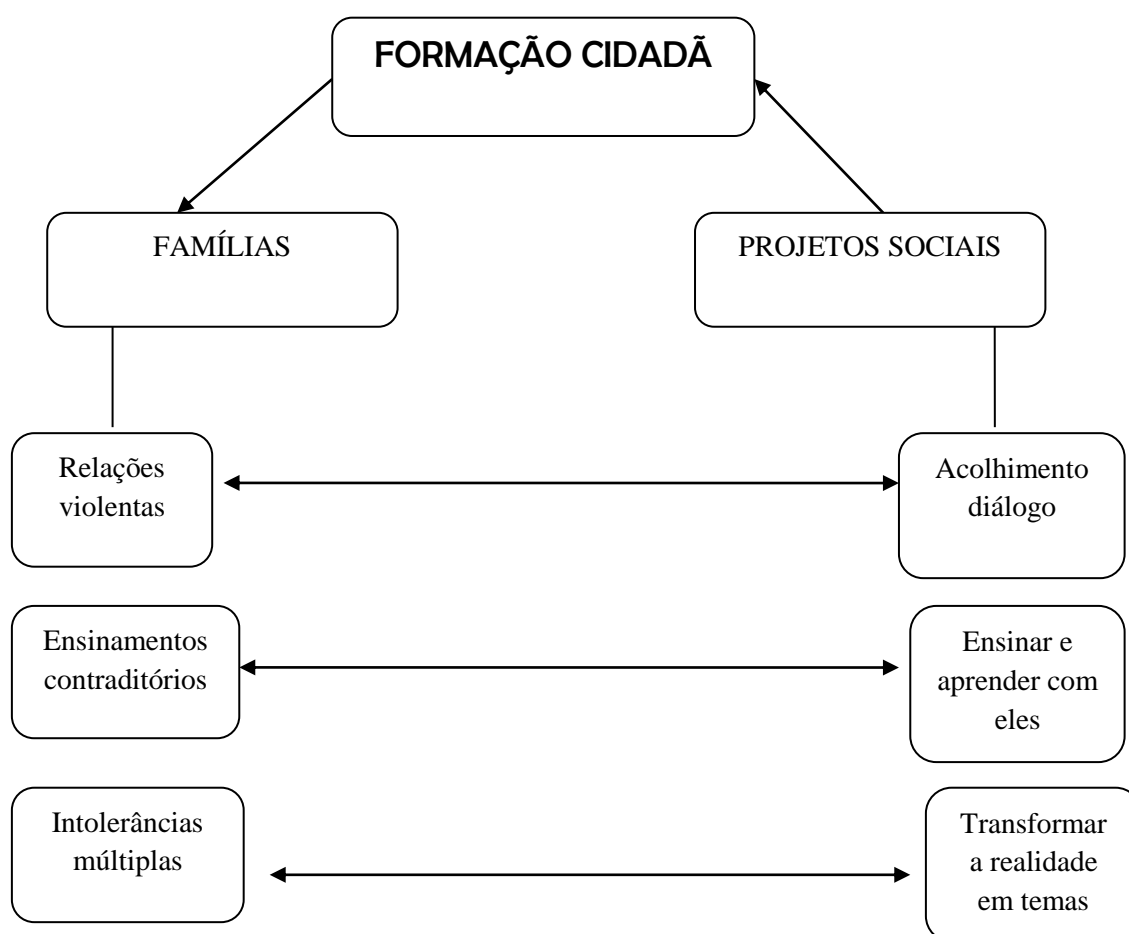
FORMAÇÃO CIDADÃ

FAMÍLIAS

PROJETOS SOCIAIS

Relações violentas

Acolhimento diálogo

Ensinamentos contraditórios

Ensinar e aprender com eles

Intolerâncias múltiplas

Transformar a realidade em temas